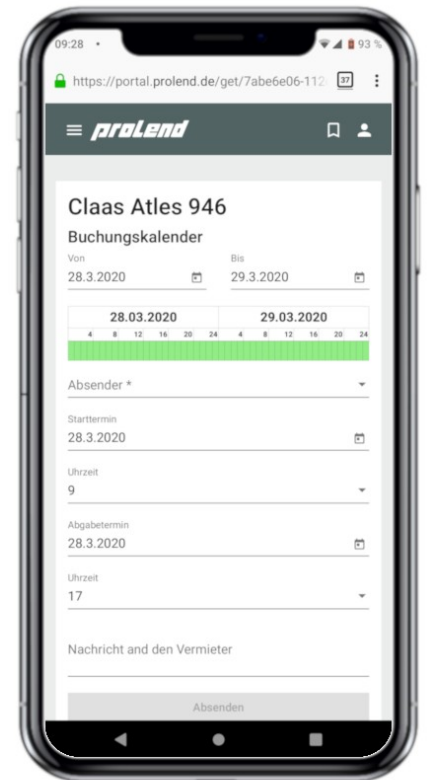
09:28 •

93 %

https://portal.prolend.de/get/7abe6e06-112

37

prolend

Claas Atles 946

Buchungskalender

Von
28.3.2020

Bis
29.3.2020

| 28.03.2020 | 29.03.2020 |
|---|---|
| 4 8 12 16 20 24 | 4 8 12 16 20 24 |

Absender *

Starttermin
28.3.2020

Uhrzeit
9

Abgabetermin
28.3.2020

Uhrzeit
17

Nachricht and den Vermieter

Absenden